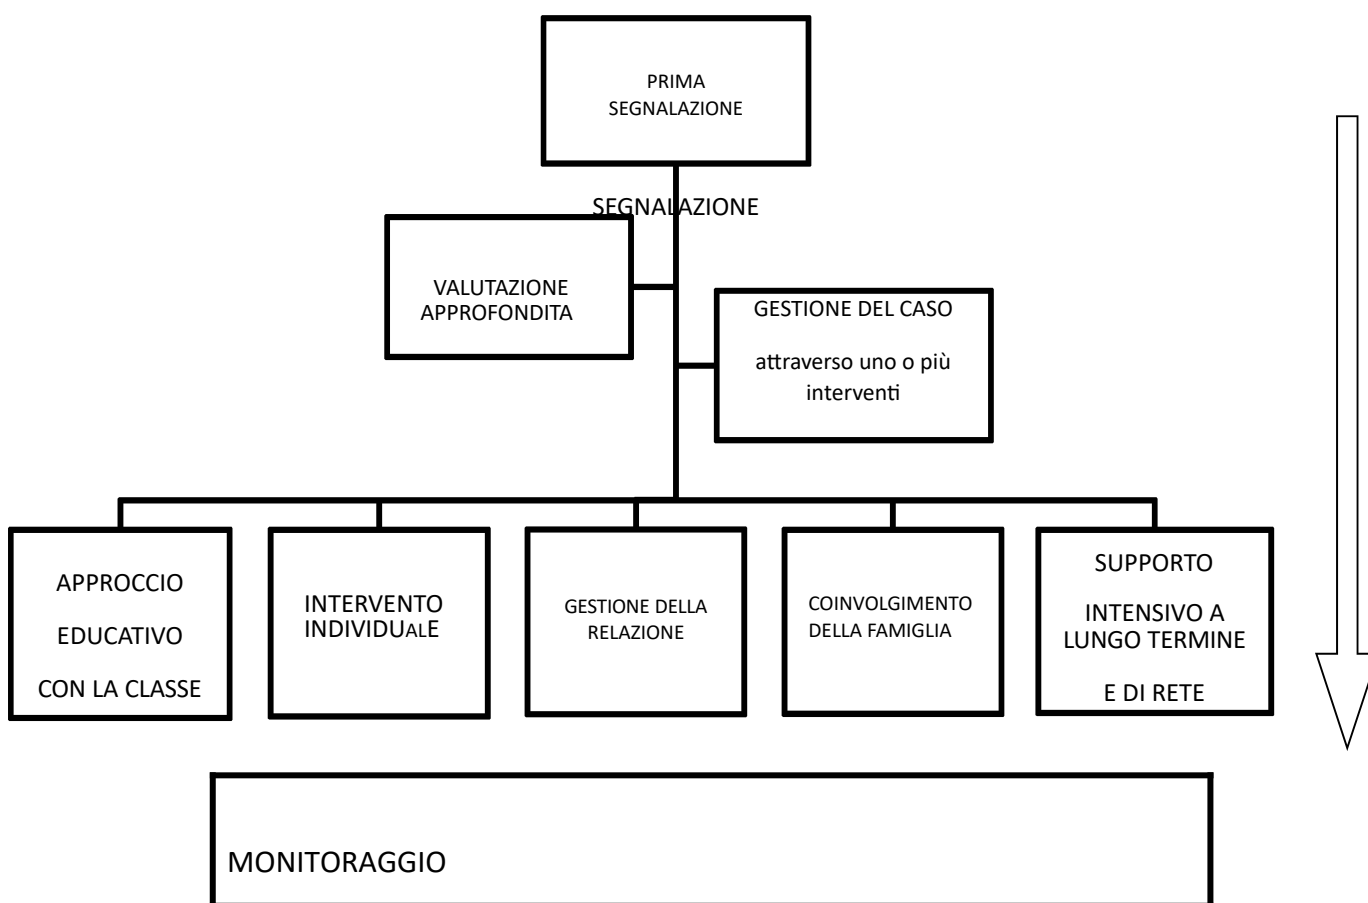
PRIMA SEGNALAZIONE

SEGNALAZIONE

VALUTAZIONE APPROFONDITA

GESTIONE DEL CASO

attraverso uno o più interventi

APPROCCIO

EDUCATIVO

CON LA CLASSE

INTERVENTO INDIVIDUALE

GESTIONE DELLA RELAZIONE

COINVOLGIMENTO DELLA FAMIGLIA

SUPPORTO

INTENSIVO A LUNGO TERMINE

E DI RETE

MONITORAGGIO